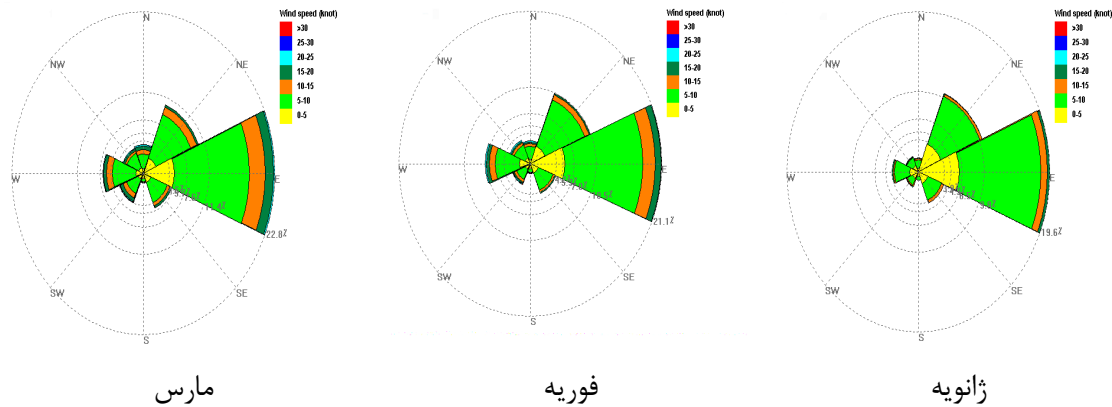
N
NE
E
SE
S
SW
W
NW
Wind speed (knot)
>30
25-30
20-25
15-20
10-15
5-10
0-5
22.8%
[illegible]
مارس

N
NE
E
SE
S
SW
W
NW
Wind speed (knot)
>30
25-30
20-25
15-20
10-15
5-10
0-5
21.1%
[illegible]
فوریه

N
NE
E
SE
S
SW
W
NW
Wind speed (knot)
>30
25-30
20-25
15-20
10-15
5-10
0-5
19.6%
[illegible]
ژانویه